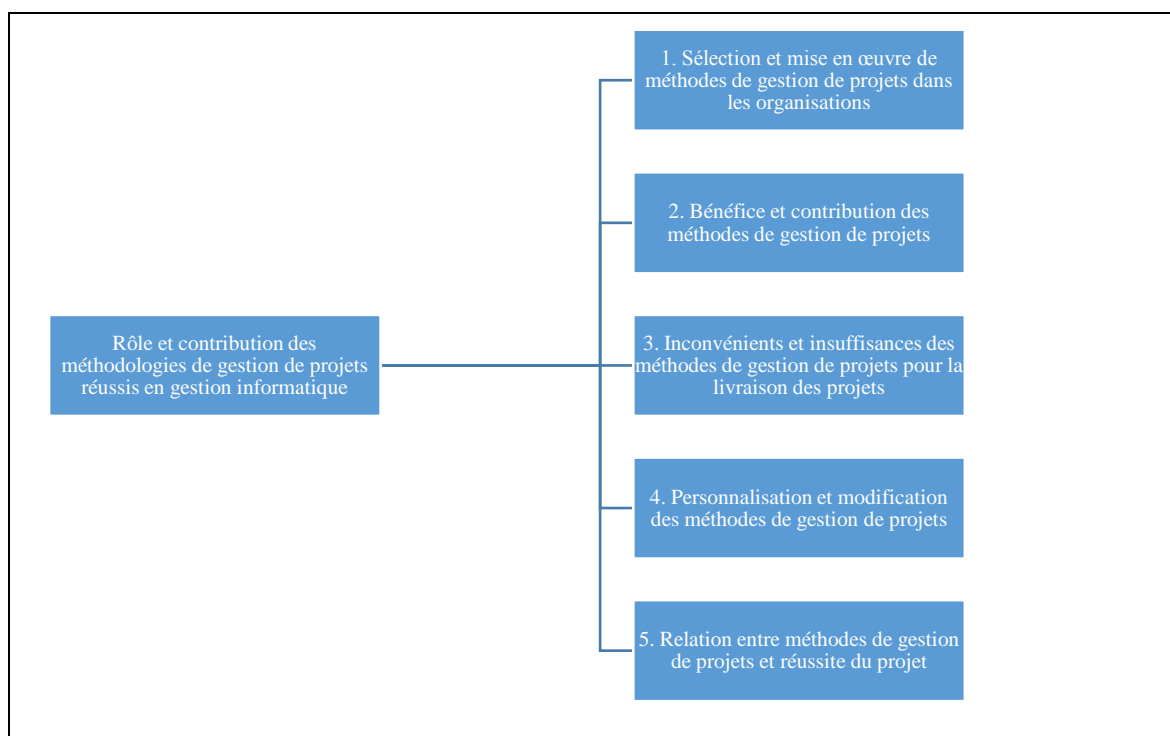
Rôle et contribution des méthodologies de gestion de projets réussis en gestion informatique

1. Sélection et mise en œuvre de méthodes de gestion de projets dans les organisations

2. Bénéfice et contribution des méthodes de gestion de projets

3. Inconvénients et insuffisances des méthodes de gestion de projets pour la livraison des projets

4. Personnalisation et modification des méthodes de gestion de projets

5. Relation entre méthodes de gestion de projets et réussite du projet